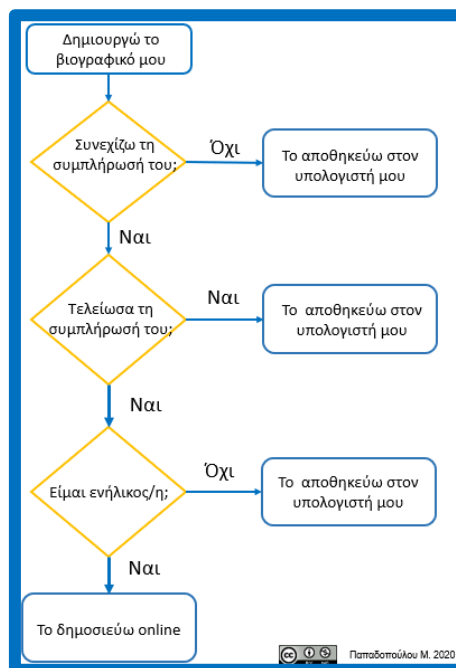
Δημιουργώ το βιογραφικό μου

Συνεχίζω τη συμπλήρωσή του;

Όχι

Το αποθηκεύω στον υπολογιστή μου

Ναι

Τελείωσα τη συμπλήρωσή του;

Ναι

Το αποθηκεύω στον υπολογιστή μου

Ναι

Είμαι ενήλικος/η;

Όχι

Το αποθηκεύω στον υπολογιστή μου

Ναι

Το δημοσιεύω online

Παπαδοπούλου Μ. 2020